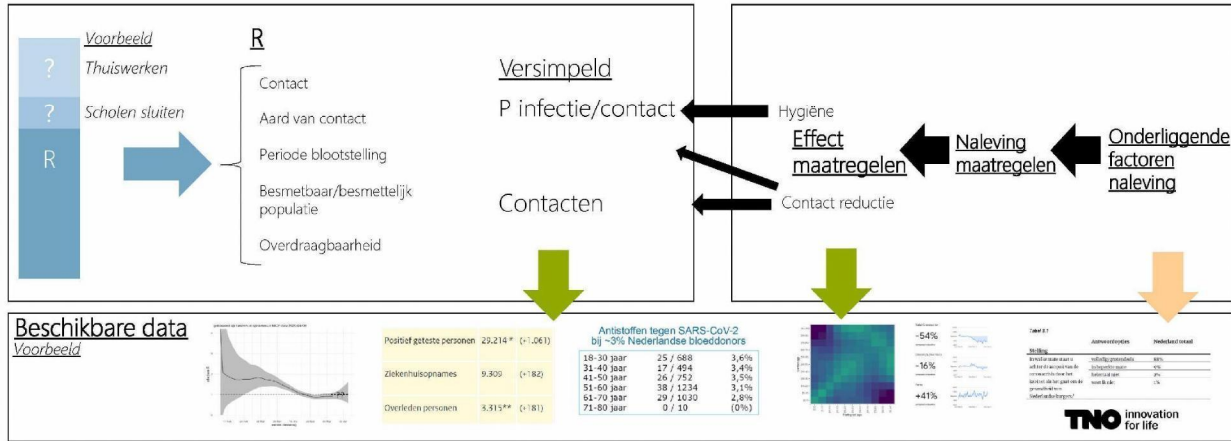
Voorbeeld

?
Thuiswerken

?
Scholen sluiten

R

R

Contact

Aard van contact

Periode blootstelling

Besmetbaar/besmettelijk populatie

Overdraagbaarheid

Versimpeld

P infectie/contact

Contacten

Hygiëne

Effect maatregelen

Contact reductie

Naleving maatregelen

Onderliggende factoren naleving

Beschikbare data
Voorbeeld

| Positief geteste personen | 29.214* | (+1.061) |
|---|---|---|
| Ziekenhuisopnames | 9.309 | (+182) |
| Overleden personen | 3.315** | (+181) |

Antistoffen tegen SARS-CoV-2
bij ~3% Nederlandse bloeddonors

| 18-30 jaar | 25 / 688 | 3,6% |
|---|---|---|
| 31-40 jaar | 17 / 494 | 3,4% |
| 41-50 jaar | 26 / 752 | 3,5% |
| 51-60 jaar | 38 / 1234 | 3,1% |
| 61-70 jaar | 29 / 1030 | 2,8% |
| 71-80 jaar | 0 / 10 | (0%) |

-54%

-16%

+41%

Tabel 8.7

Antwoordopties

Nederland totaal

Stelling

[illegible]

TNO innovation for life